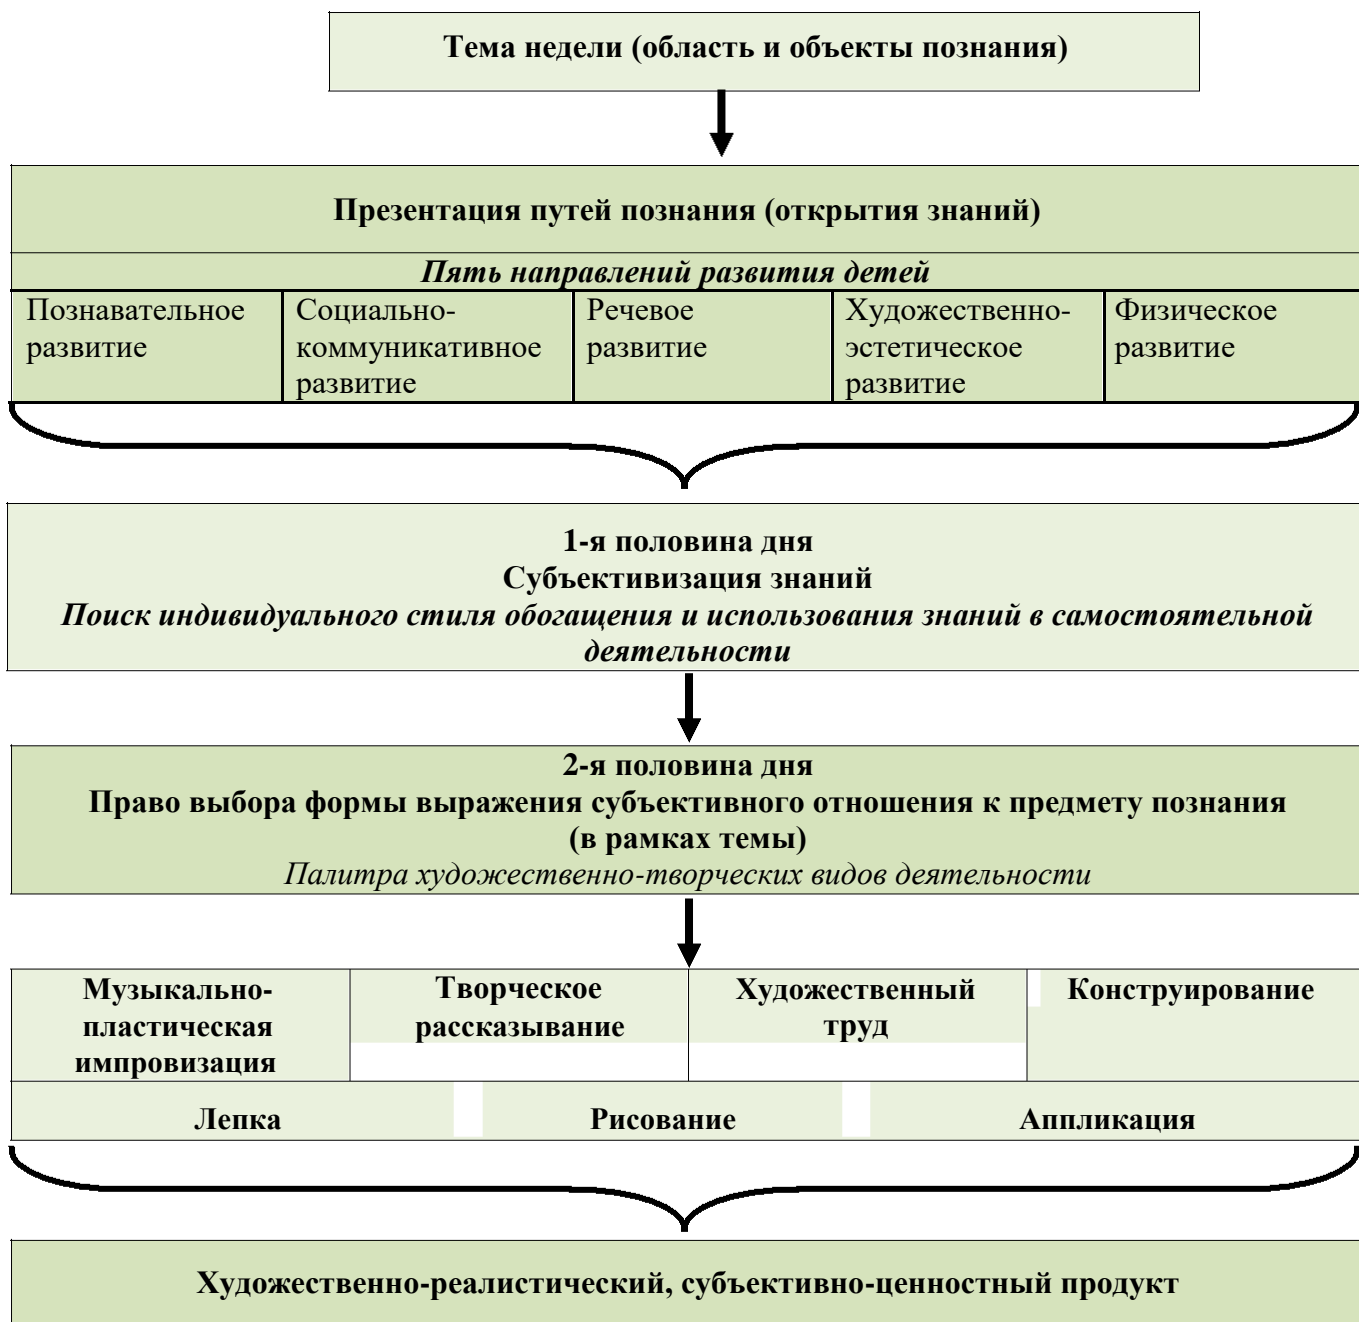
Тема недели (область и объекты познания)

Презентация путей познания (открытия знаний)

Пять направлений развития детей

| Познавательное развитие | Социально-коммуникативное развитие | Речевое развитие | Художественно-эстетическое развитие | Физическое развитие |
|---|---|---|---|---|

1-я половина дня
Субъективизация знаний
Поиск индивидуального стиля обогащения и использования знаний в самостоятельной деятельности

2-я половина дня
Право выбора формы выражения субъективного отношения к предмету познания (в рамках темы)
Палитра художественно-творческих видов деятельности

| Музыкально-пластическая импровизация | Творческое рассказывание | Художественный труд | Конструирование |
|---|---|---|---|

| Лепка | Рисование | Аппликация |
|---|---|---|

Художественно-реалистический, субъективно-ценностный продукт